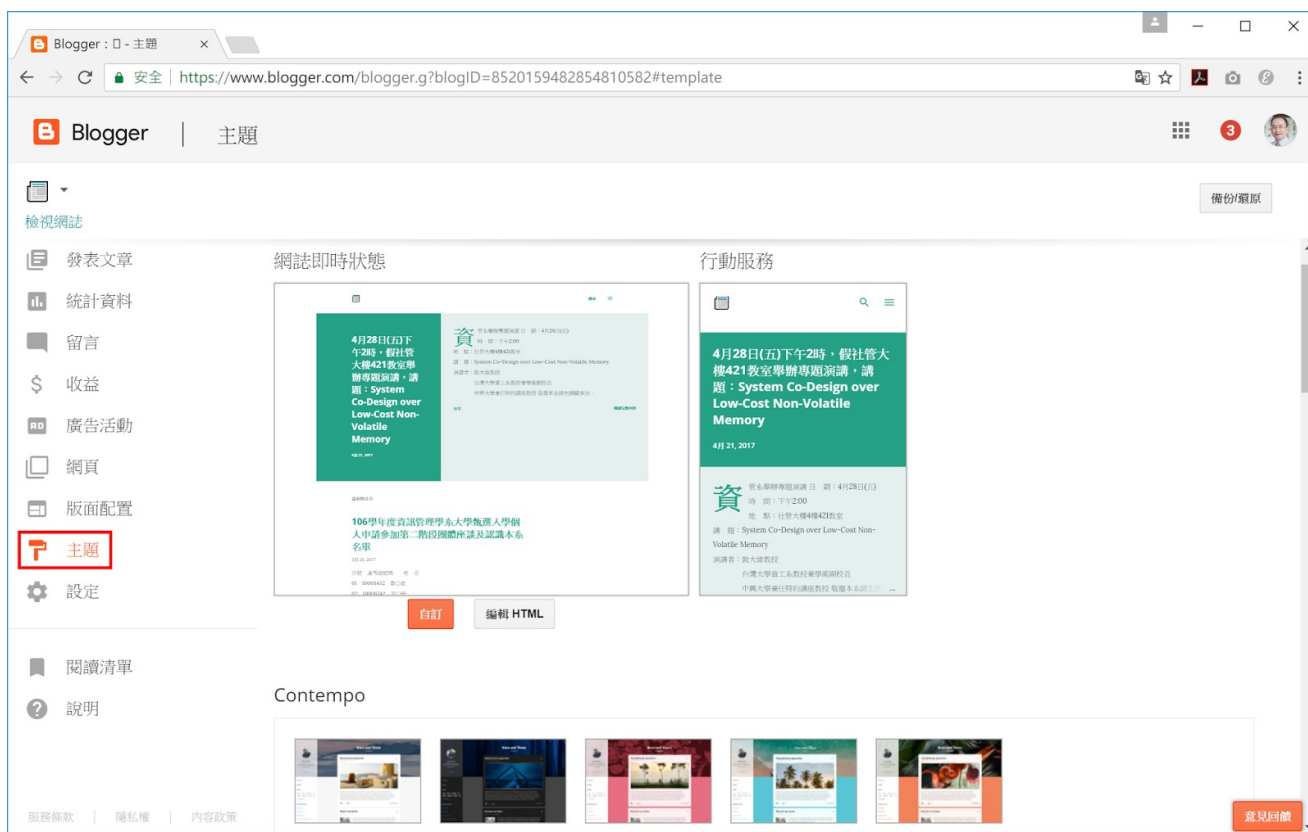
Blogger : □ - 主題 ×

安全 | https://www.blogger.com/blogger.g?blogID=8520159482854810582#template

Blogger | 主題

3

檢視網誌

備份/還原

發表文章
統計資料
留言
收益
廣告活動
網頁
版面配置
主題
設定

閱讀清單
說明

服務條款 | 隱私權 | 內容政策

網誌即時狀態

4月28日(五)下午2時，假社管大樓421教室舉辦專題演講，講題：System Co-Design over Low-Cost Non-Volatile Memory

4月 21, 2017

資

106學年度資訊管理學系大學甄選入學個人申請參加第二階段甄試座談及認識本系名單

行動服務

4月28日(五)下午2時，假社管大樓421教室舉辦專題演講，講題：System Co-Design over Low-Cost Non-Volatile Memory

4月 21, 2017

資 管系舉辦專題演講 日 期：4月28日(五)
時 間：下午2:00
地 點：社管大樓421教室
講 題：System Co-Design over Low-Cost Non-Volatile Memory
演講者：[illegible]教授
台灣大學資工系教授兼學術副校長
中興大學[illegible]

自訂

編輯 HTML

Contempo

意見回饋